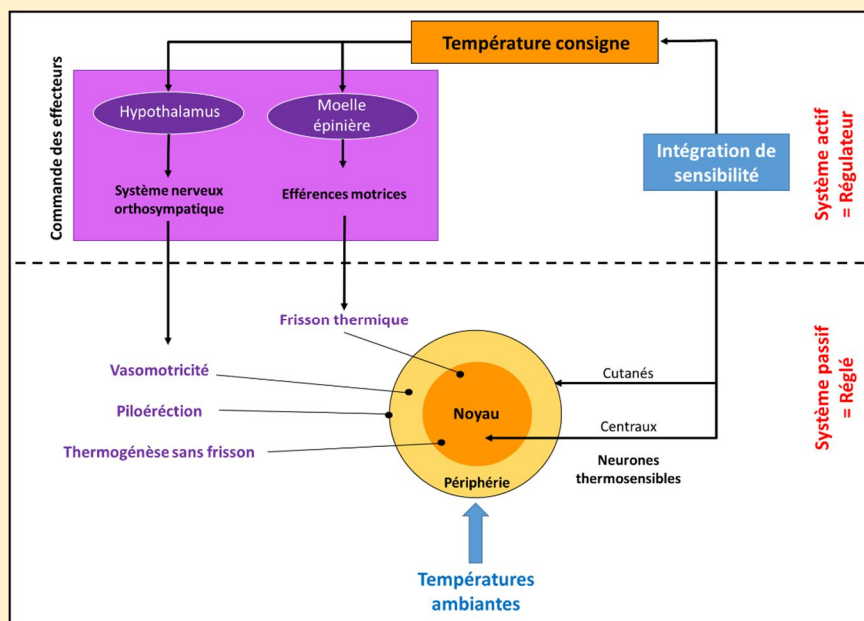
Température consigne

Commande des effecteurs

Hypothalamus

Moelle épinière

Système nerveux orthosympatique

Efférences motrices

Intégration de sensibilité

Système actif = Régulateur

Frisson thermique

Vasomotricité

Piloérection

Thermogénèse sans frisson

Noyau

Périphérie

Cutanés

Centraux

Neurones thermosensibles

Système passif = Réglé

Températures ambiantes